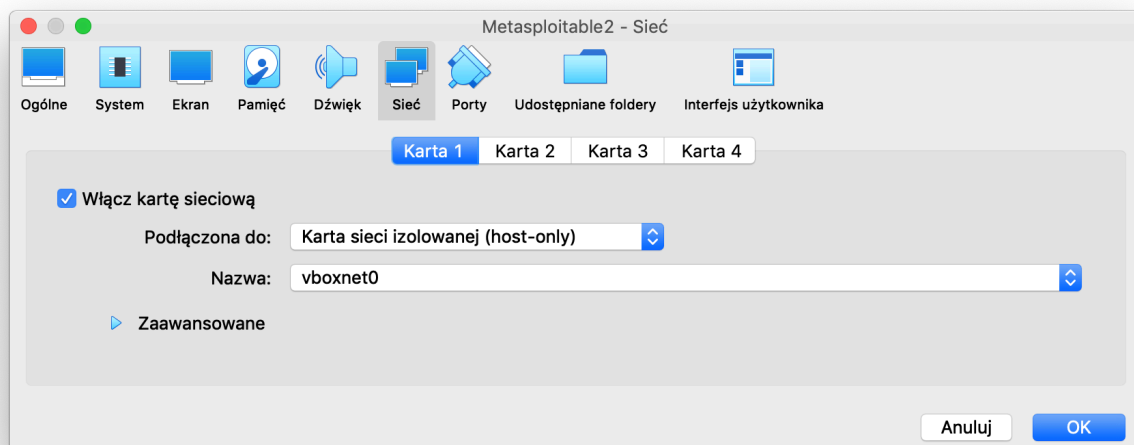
Metasploitable2 - Sieć

Ogólne
System
Ekran
Pamięć
Dźwięk
Sieć
Porty
Udostępniane foldery
Interfejs użytkownika

Karta 1
Karta 2
Karta 3
Karta 4

Włącz kartę sieciową

Podłączona do: Karta sieci izolowanej (host-only)

Nazwa: vboxnet0

Zaawansowane

Anuluj
OK